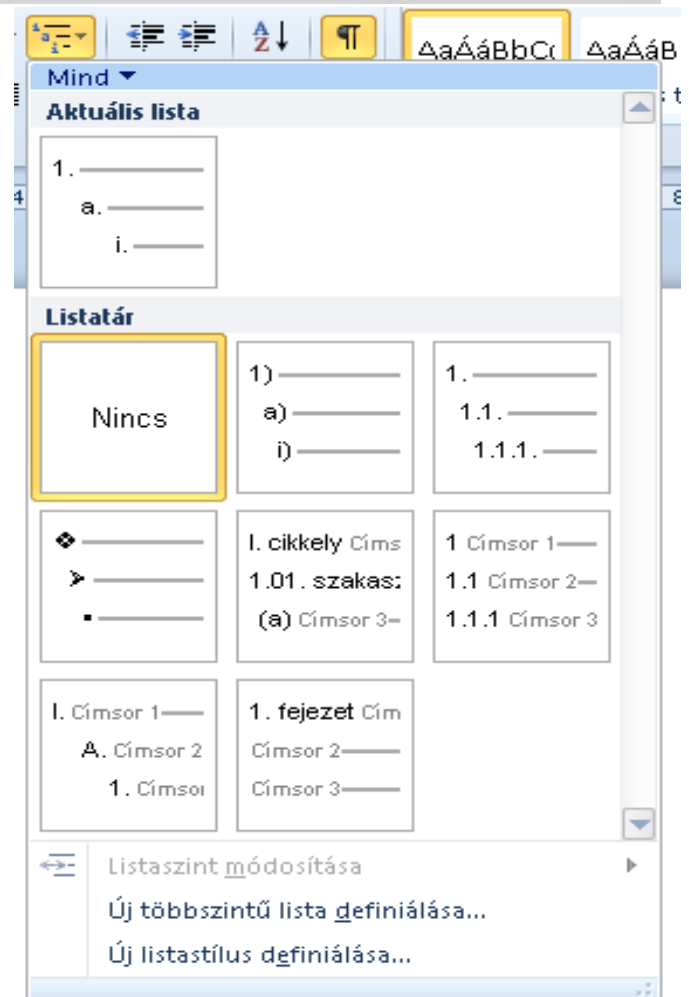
AaÁáBbC( AaÁáB

Mind ▼

Aktuális lista

1.
a.
i.

Listatár

Nincs

1)
a)
i)

1.
1.1.
1.1.1.

I. cikkely Címs
1.01. szakas:
(a) Címsor 3

1 Címsor 1
1.1 Címsor 2
1.1.1 Címsor 3

I. Címsor 1
A. Címsor 2
1. Címsoı

1. fejezet Cím
Címsor 2
Címsor 3

Listaszint módosítása

Új többszintű lista definiálása...

Új listastílus definiálása...